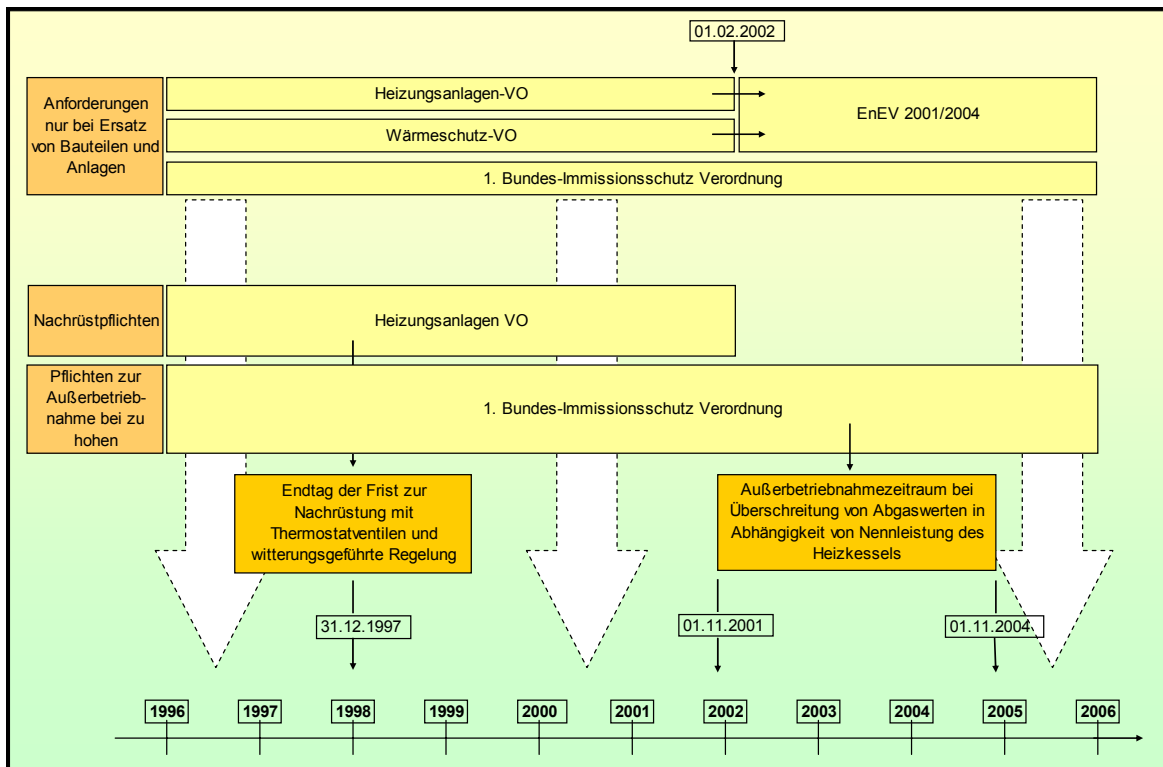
01.02.2002

Anforderungen nur bei Ersatz von Bauteilen und Anlagen

Heizungsanlagen-VO

Wärmeschutz-VO

EnEV 2001/2004

1. Bundes-Immissionsschutz Verordnung

Nachrüstpflichten

Heizungsanlagen VO

Pflichten zur Außerbetriebnahme bei zu hohen

1. Bundes-Immissionsschutz Verordnung

Endtag der Frist zur Nachrüstung mit Thermostatventilen und witterungsgeführte Regelung

Außerbetriebnahmezeitraum bei Überschreitung von Abgaswerten in Abhängigkeit von Nennleistung des Heizkessels

31.12.1997

01.11.2001

01.11.2004

1996 1997 1998 1999 2000 2001 2002 2003 2004 2005 2006